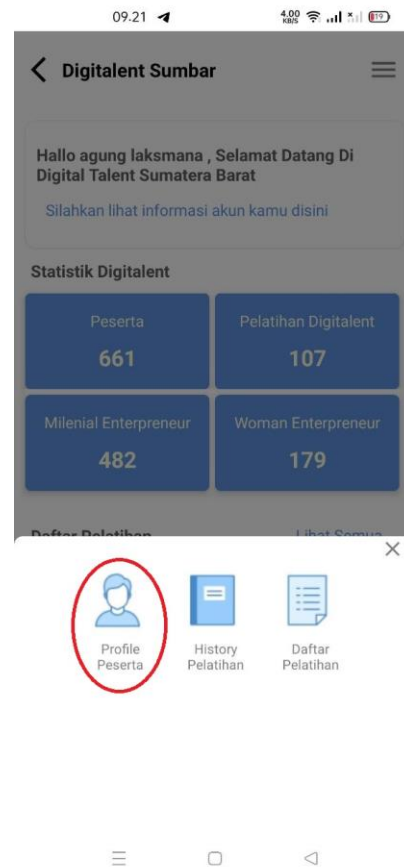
09.21

4,00 KB/S

19

Digitalent Sumbar

Hallo agung laksmana , Selamat Datang Di Digital Talent Sumatera Barat

Silahkan lihat informasi akun kamu disini

Statistik Digitalent

| Peserta 661 | Pelatihan Digitalent 107 |
|---|---|
| Milenial Enterpreneur 482 | Woman Enterpreneur 179 |

Daftar Pelatihan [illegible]

Lihat Semua

Profile Peserta

History Pelatihan

Daftar Pelatihan